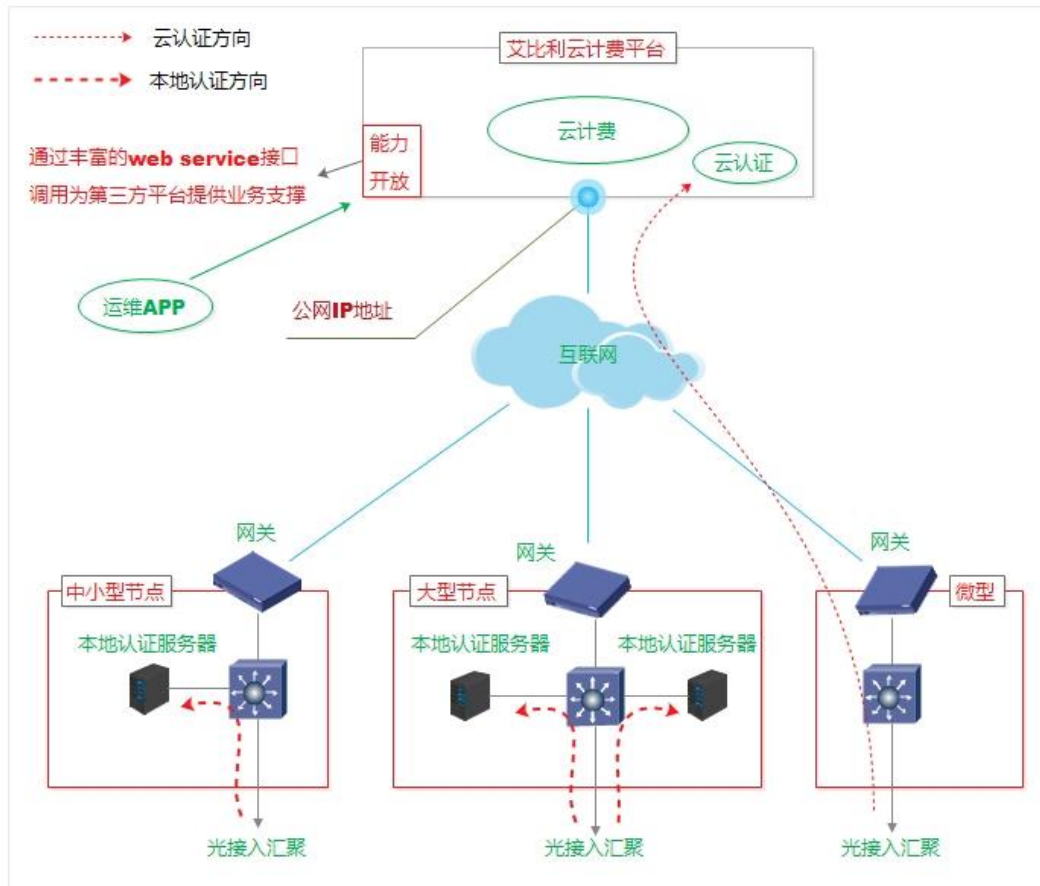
云认证方向

本地认证方向

艾比利云计费平台

云计费

能力开放

云认证

通过丰富的web service接口调用为第三方平台提供业务支撑

运维APP

公网IP地址

互联网

网关

网关

网关

中小型节点

本地认证服务器

大型节点

本地认证服务器

本地认证服务器

微型

光接入汇聚

光接入汇聚

光接入汇聚